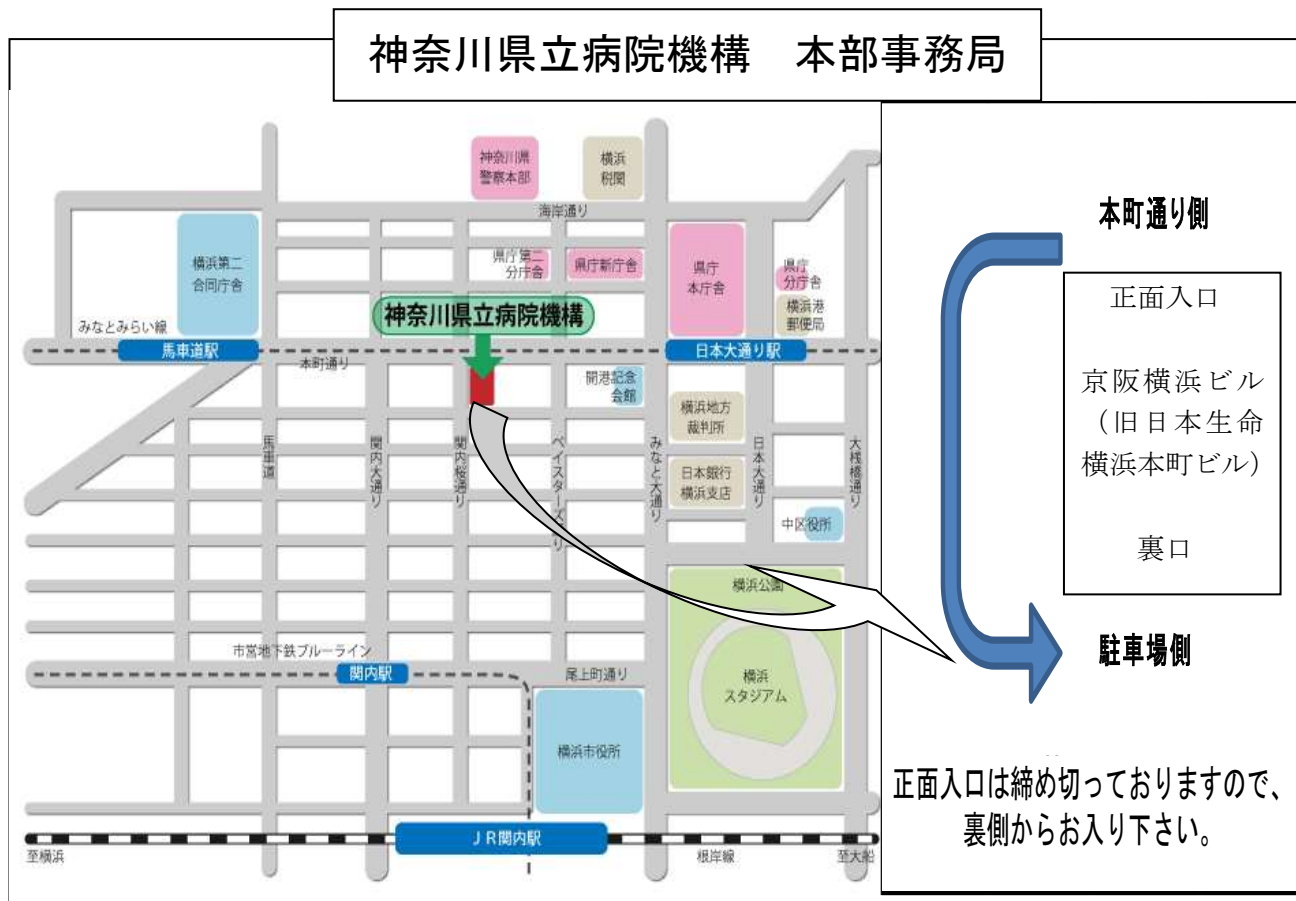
神奈川県立病院機構　本部事務局

神奈川県警察本部

横浜税関

海岸通り

横浜第二合同庁舎

県庁第二分庁舎

県庁新庁舎

県庁本庁舎

県庁分庁舎

横浜港郵便局

みなとみらい線

神奈川県立病院機構

馬車道駅

日本大通り駅

本町通り

開港記念会館

横浜地方裁判所

日本銀行横浜支店

中区役所

馬車道

関内大通り

関内桜通り

ベイスターズ通り

みなと大通り

日本大通り

大桟橋通り

横浜公園

横浜スタジアム

市営地下鉄ブルーライン

関内駅

尾上町通り

横浜市役所

JR関内駅

至横浜

根岸線

至大船

本町通り側

正面入口

京阪横浜ビル（旧日本生命横浜本町ビル）

裏口

駐車場側

正面入口は締め切っておりますので、裏側からお入り下さい。